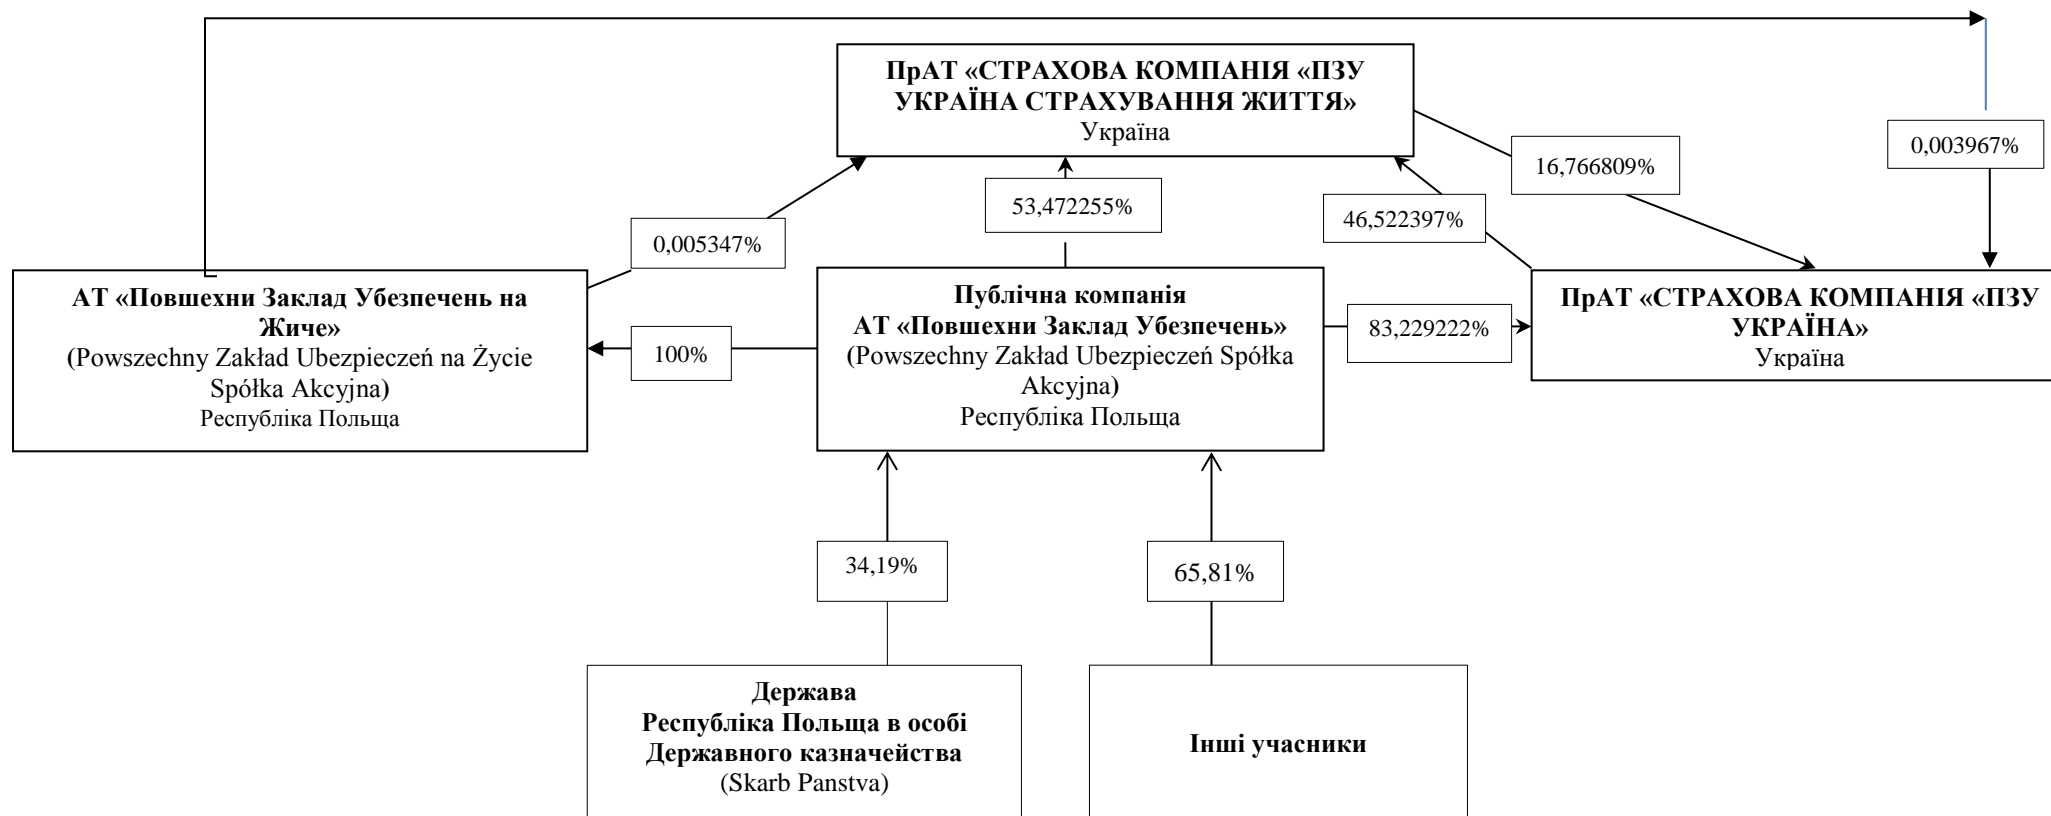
ПрАТ «СТРАХОВА КОМПАНІЯ «ПЗУ УКРАЇНА СТРАХУВАННЯ ЖИТТЯ»
Україна

0,003967%

16,766809%

53,472255%

46,522397%

0,005347%

АТ «Повшехни Заклад Убезпечень на Жиче»
(Powszechny Zakład Ubezpieczeń na Życie Spółka Akcyjna)
Республіка Польща

100%

Публічна компанія
АТ «Повшехни Заклад Убезпечень»
(Powszechny Zakład Ubezpieczeń Spółka Akcyjna)
Республіка Польща

83,229222%

ПрАТ «СТРАХОВА КОМПАНІЯ «ПЗУ УКРАЇНА»
Україна

34,19%

65,81%

Держава
Республіка Польща в особі Державного казначейства
(Skarb Panstva)

Інші учасники